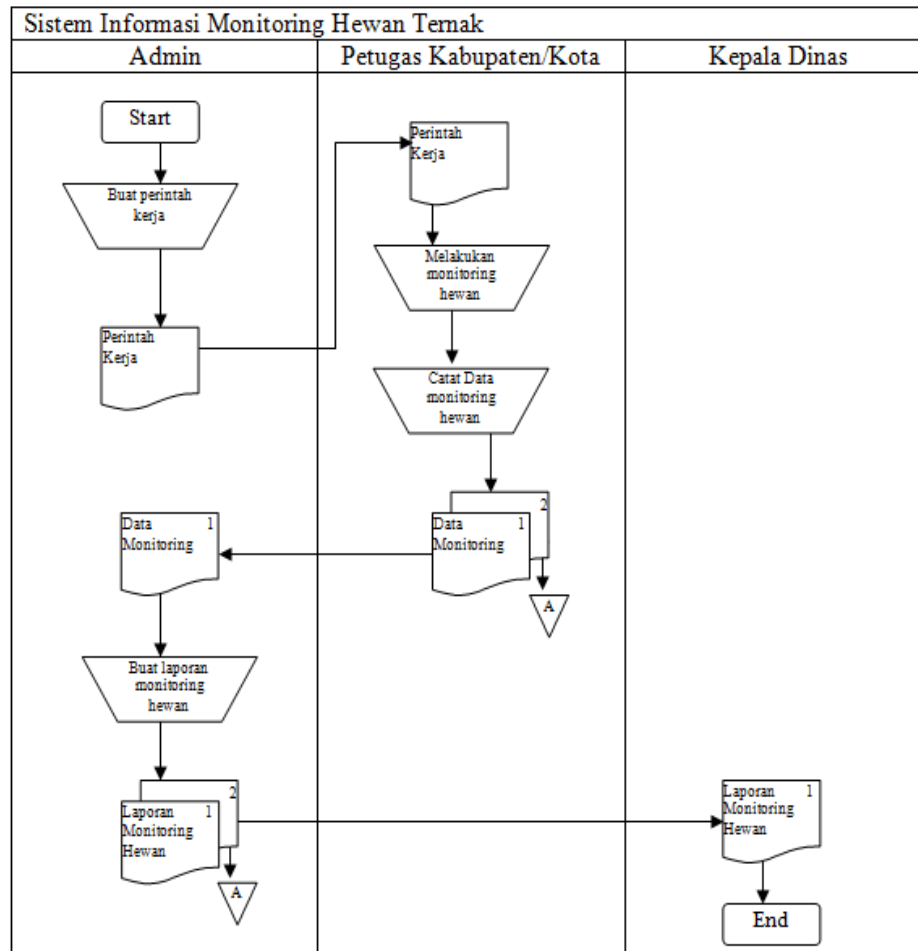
Sistem Informasi Monitoring Hewan Ternak

| Admin | Petugas Kabupaten/Kota | Kepala Dinas |
|---|---|---|

Start

Buat perintah kerja

Perintah Kerja

Perintah Kerja

Melakukan monitoring hewan

Catat Data monitoring hewan

Data Monitoring 1

2

A

Data Monitoring 1

Buat laporan monitoring hewan

Laporan Monitoring Hewan 1

2

A

Laporan Monitoring Hewan 1

End